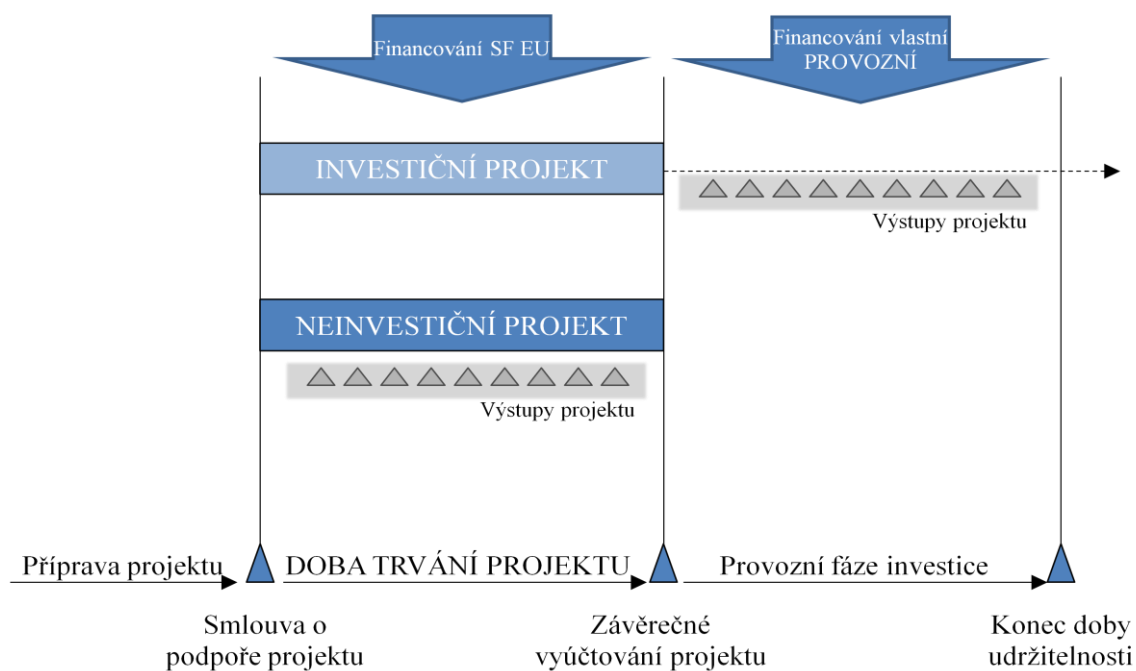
Financování SF EU

Financování vlastní PROVOZNÍ

INVESTIČNÍ PROJEKT

Výstupy projektu

NEINVESTIČNÍ PROJEKT

Výstupy projektu

Příprava projektu

DOBA TRVÁNÍ PROJEKTU

Provozní fáze investice

Smlouva o podpoře projektu

Závěrečné vyúčtování projektu

Konec doby udržitelnosti